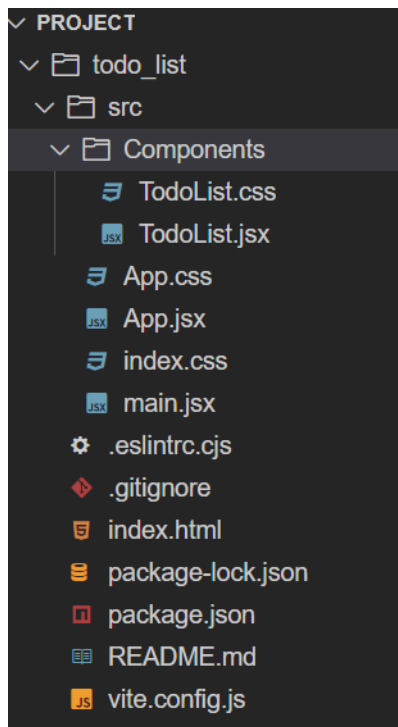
PROJECT
todo_list
src
Components
TodoList.css
JSX TodoList.jsx
App.css
JSX App.jsx
index.css
JSX main.jsx
.eslintrc.cjs
.gitignore
index.html
package-lock.json
package.json
README.md
JS vite.config.js